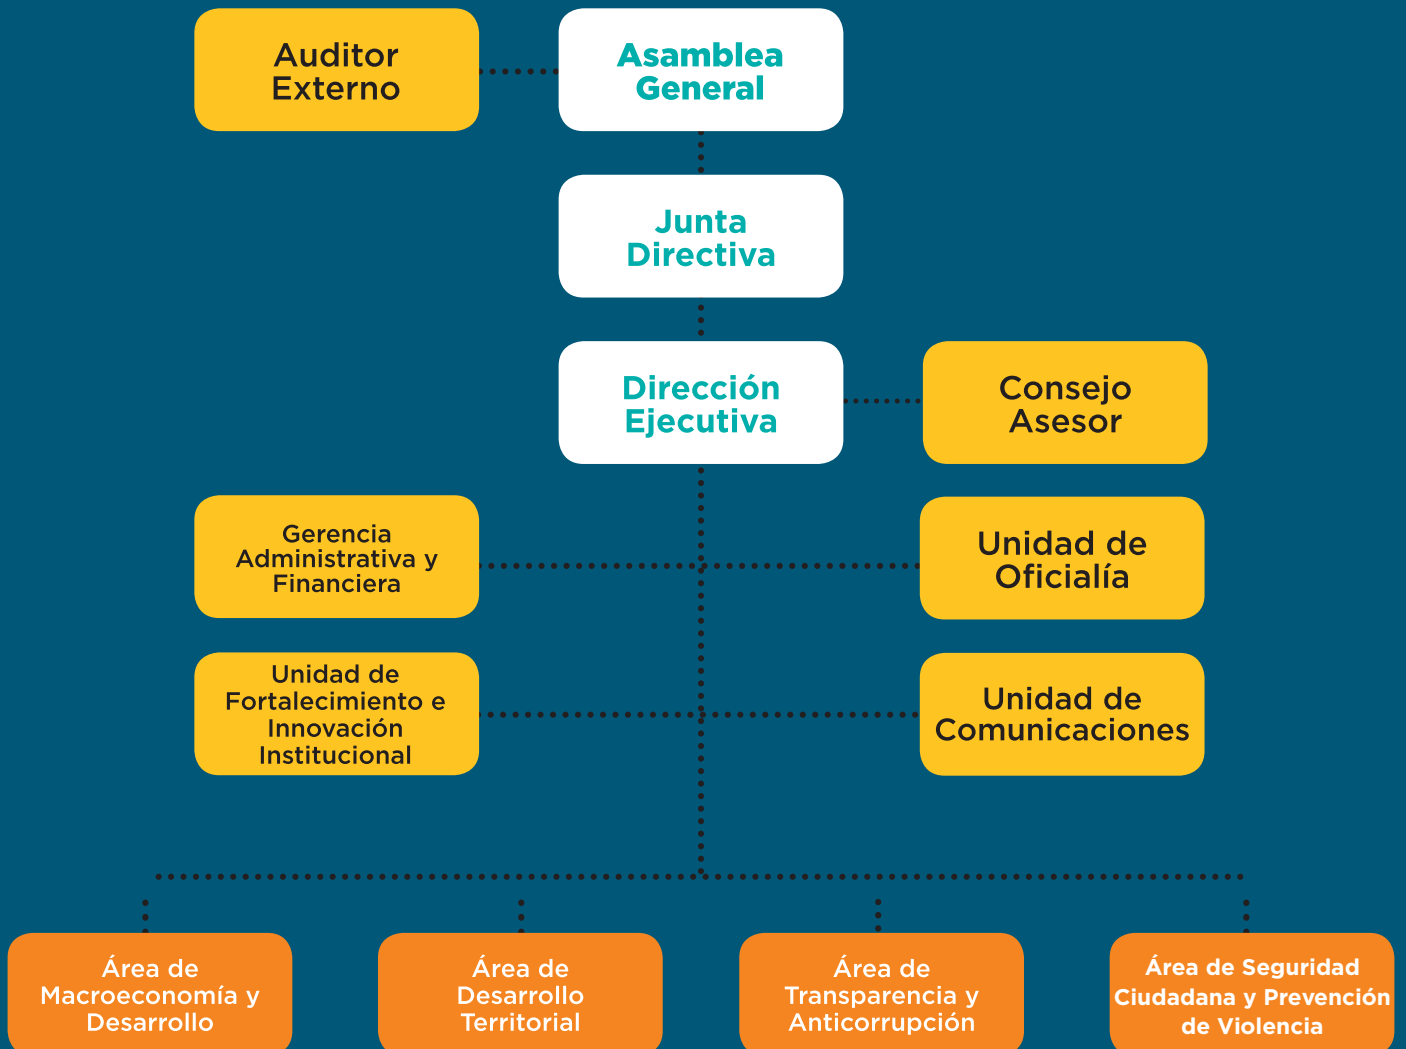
Auditor Externo

Asamblea General

Junta Directiva

Dirección Ejecutiva

Consejo Asesor

Gerencia Administrativa y Financiera

Unidad de Oficialía

Unidad de Fortalecimiento e Innovación Institucional

Unidad de Comunicaciones

Área de Macroeconomía y Desarrollo

Área de Desarrollo Territorial

Área de Transparencia y Anticorrupción

Área de Seguridad Ciudadana y Prevención de Violencia